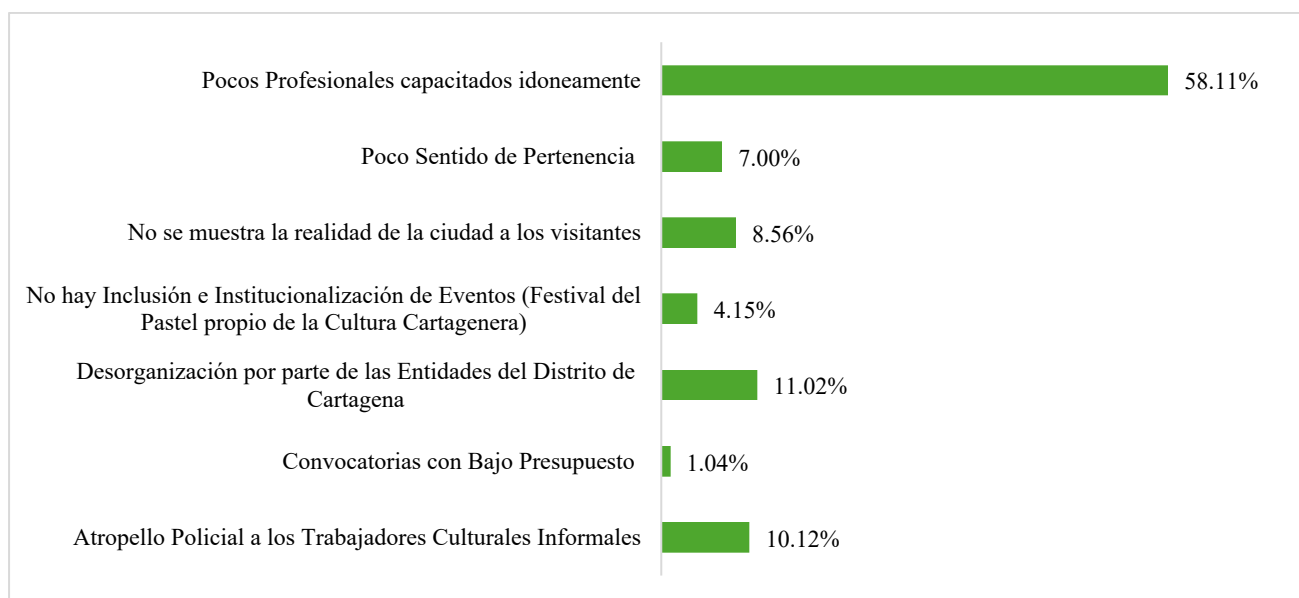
Pocos Profesionales capacitados idoneamente 58.11%

Poco Sentido de Pertenencia 7.00%

No se muestra la realidad de la ciudad a los visitantes 8.56%

No hay Inclusión e Institucionalización de Eventos (Festival del Pastel propio de la Cultura Cartagenera) 4.15%

Desorganización por parte de las Entidades del Distrito de Cartagena 11.02%

Convocatorias con Bajo Presupuesto 1.04%

Atropello Policial a los Trabajadores Culturales Informales 10.12%